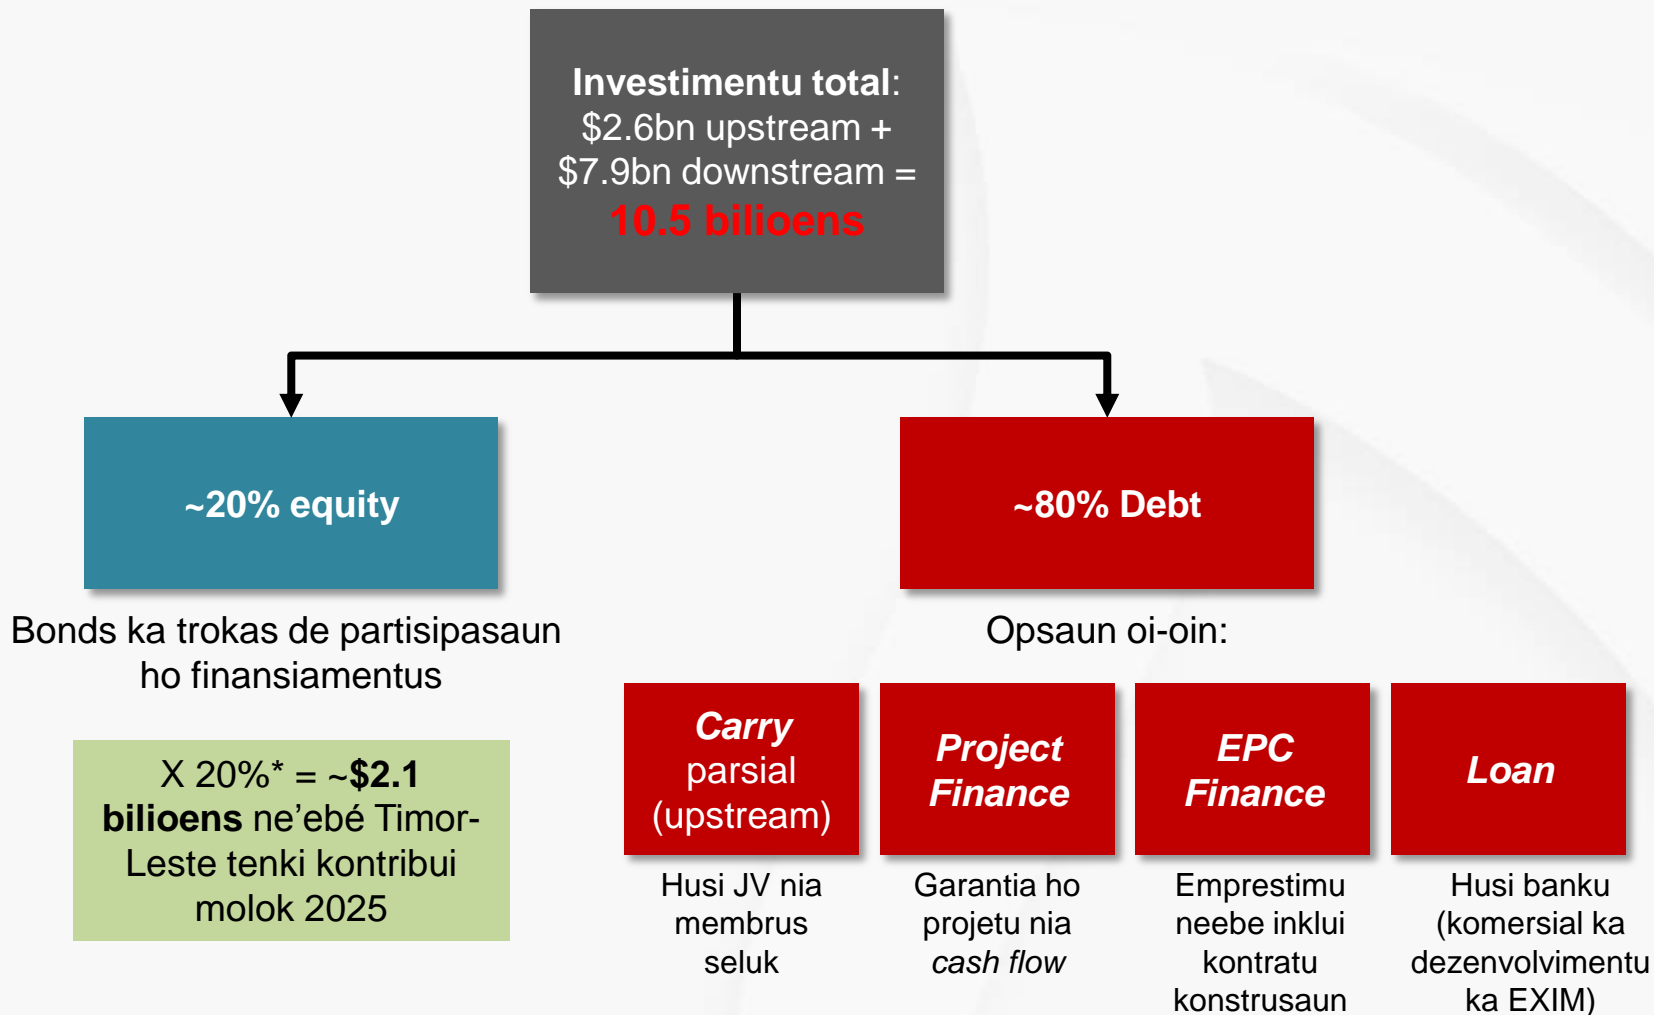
Investimentu total: \$2.6bn upstream + \$7.9bn downstream = 10.5 bilioens

~20% equity

Bonds ka trokas de partisipasaun ho finansiamentus

X 20%* = ~\$2.1 bilioens ne'ebé Timor-Leste tenki kontribui molok 2025

~80% Debt

Opsaun oi-oin:

Carry parsial (upstream)

Husi JV nia membrus seluk

Project Finance

Garantia ho projetu nia cash flow

EPC Finance

Emprestimu neebe inklui kontratu konstrusaun

Loan

Husi banku (komersial ka dezenvolvimentu ka EXIM)